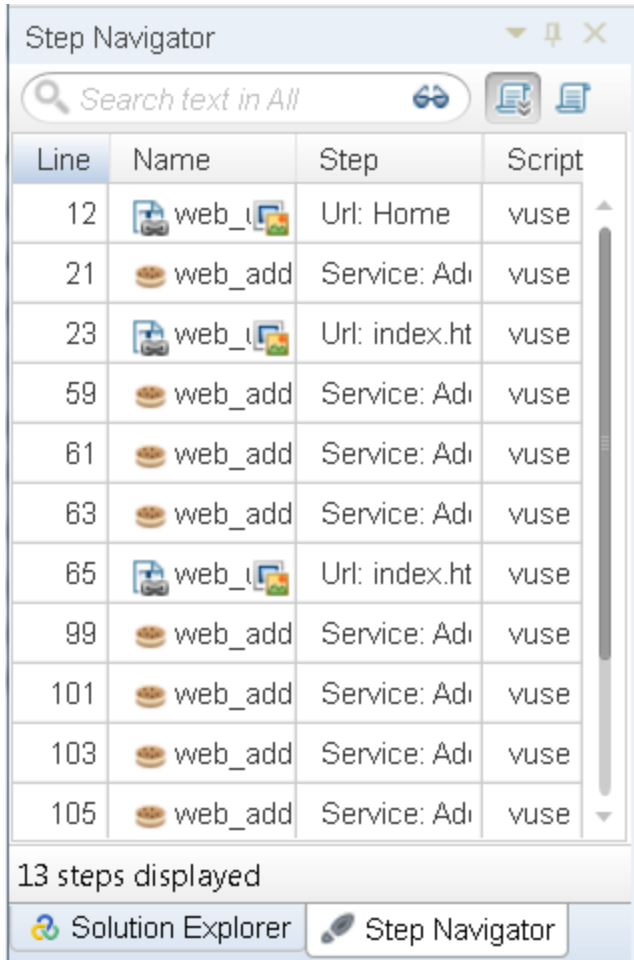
Step Navigator

Search text in All

| Line | Name | Step | Script |
|---|---|---|---|
| 12 | web_u | Url: Home | vuse |
| 21 | web_add | Service: Ad | vuse |
| 23 | web_u | Url: index.ht | vuse |
| 59 | web_add | Service: Ad | vuse |
| 61 | web_add | Service: Ad | vuse |
| 63 | web_add | Service: Ad | vuse |
| 65 | web_u | Url: index.ht | vuse |
| 99 | web_add | Service: Ad | vuse |
| 101 | web_add | Service: Ad | vuse |
| 103 | web_add | Service: Ad | vuse |
| 105 | web_add | Service: Ad | vuse |

13 steps displayed

Solution Explorer

Step Navigator